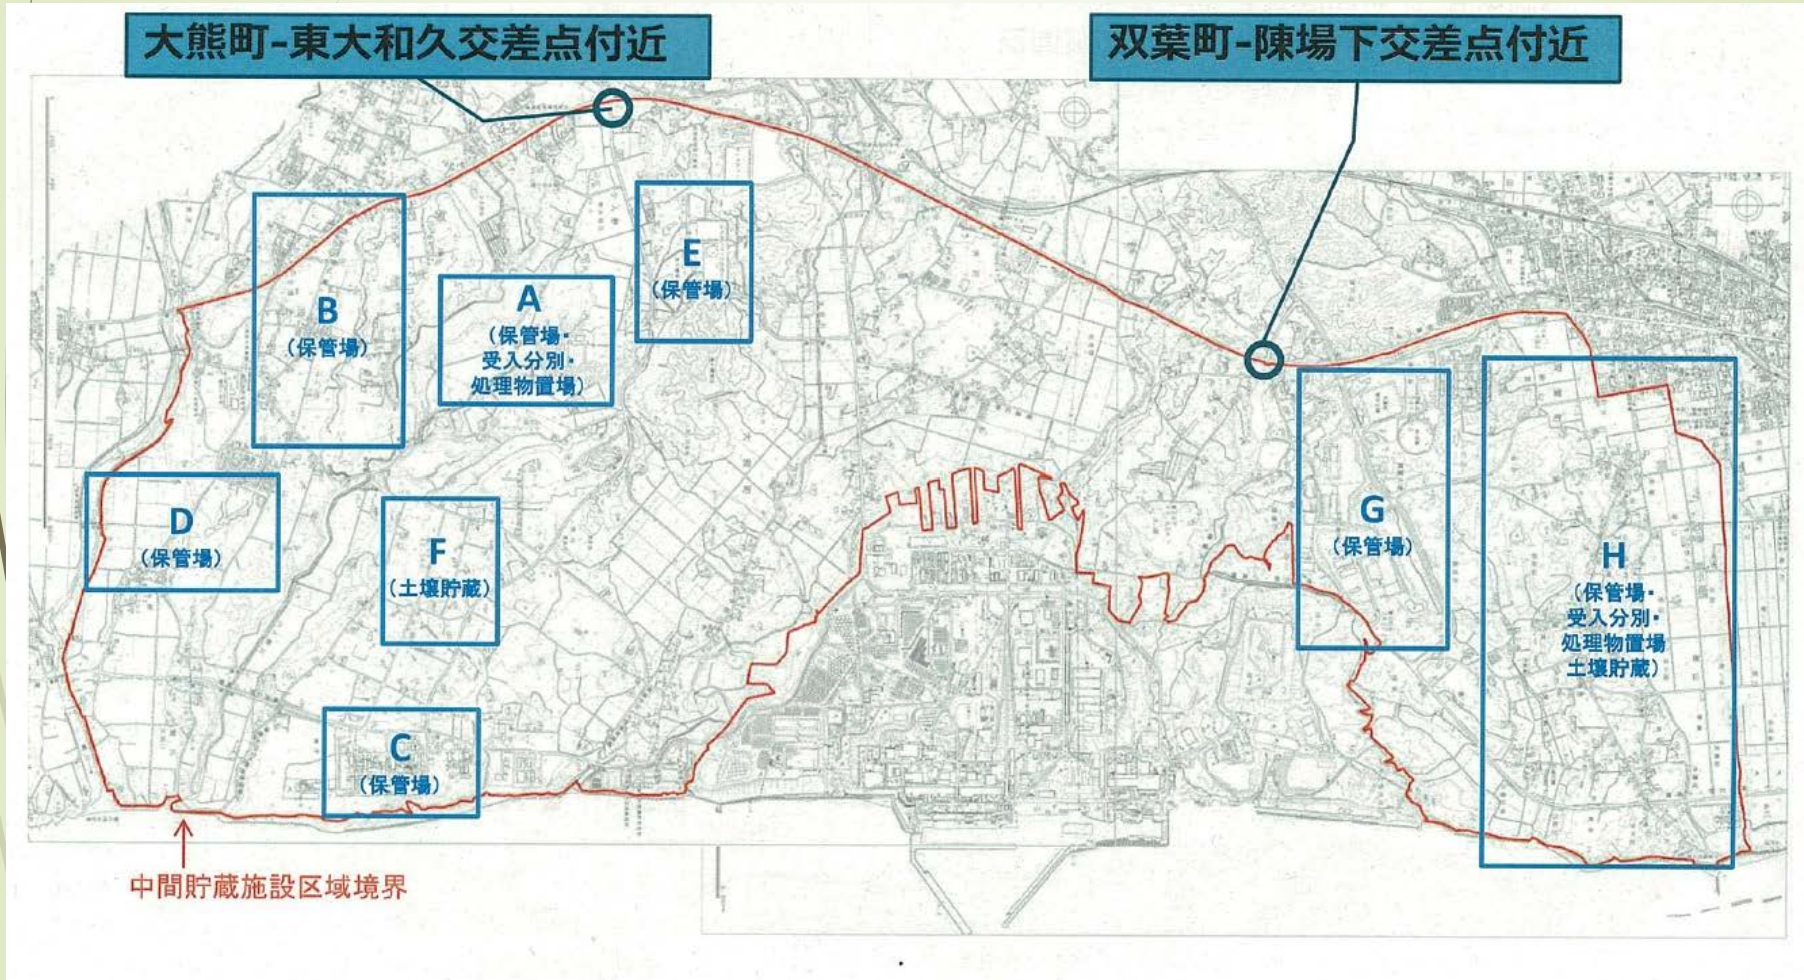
大熊町-東大和久交差点付近

双葉町-陳場下交差点付近

E
(保管場)

B
(保管場)

A
(保管場・受入分別・処理物置場)

D
(保管場)

F
(土壌貯蔵)

G
(保管場)

H
(保管場・受入分別・処理物置場 土壌貯蔵)

C
(保管場)

中間貯蔵施設区域境界